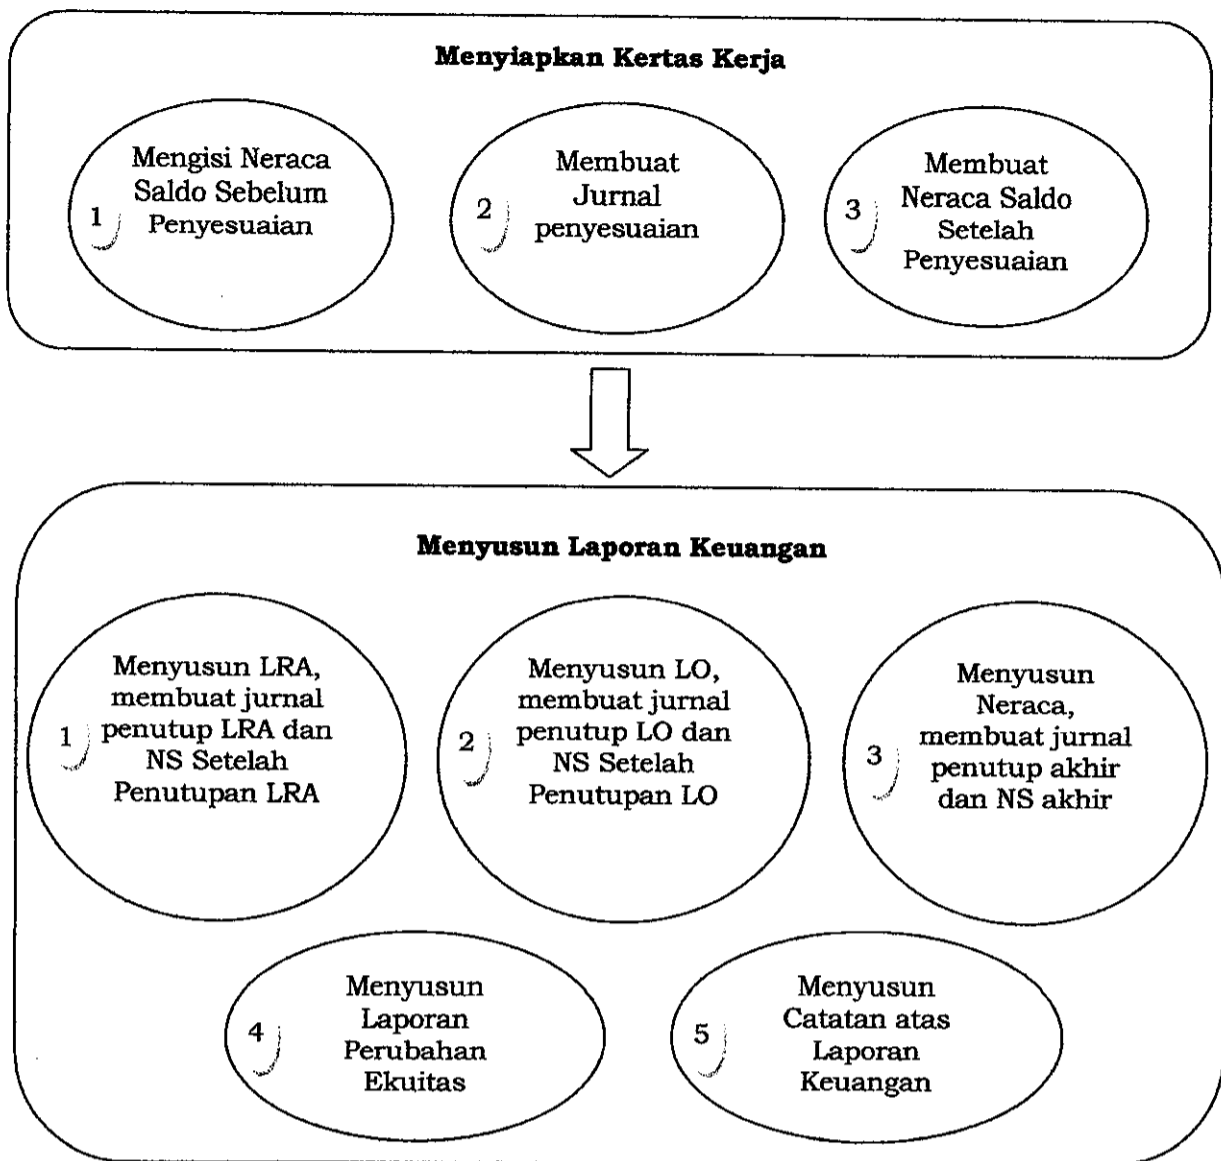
Menyiapkan Kertas Kerja

1 Mengisi Neraca Saldo Sebelum Penyesuaian

2 Membuat Jurnal penyesuaian

3 Membuat Neraca Saldo Setelah Penyesuaian

Menyusun Laporan Keuangan

1 Menyusun LRA, membuat jurnal penutup LRA dan NS Setelah Penutupan LRA

2 Menyusun LO, membuat jurnal penutup LO dan NS Setelah Penutupan LO

3 Menyusun Neraca, membuat jurnal penutup akhir dan NS akhir

4 Menyusun Laporan Perubahan Ekuitas

5 Menyusun Catatan atas Laporan Keuangan